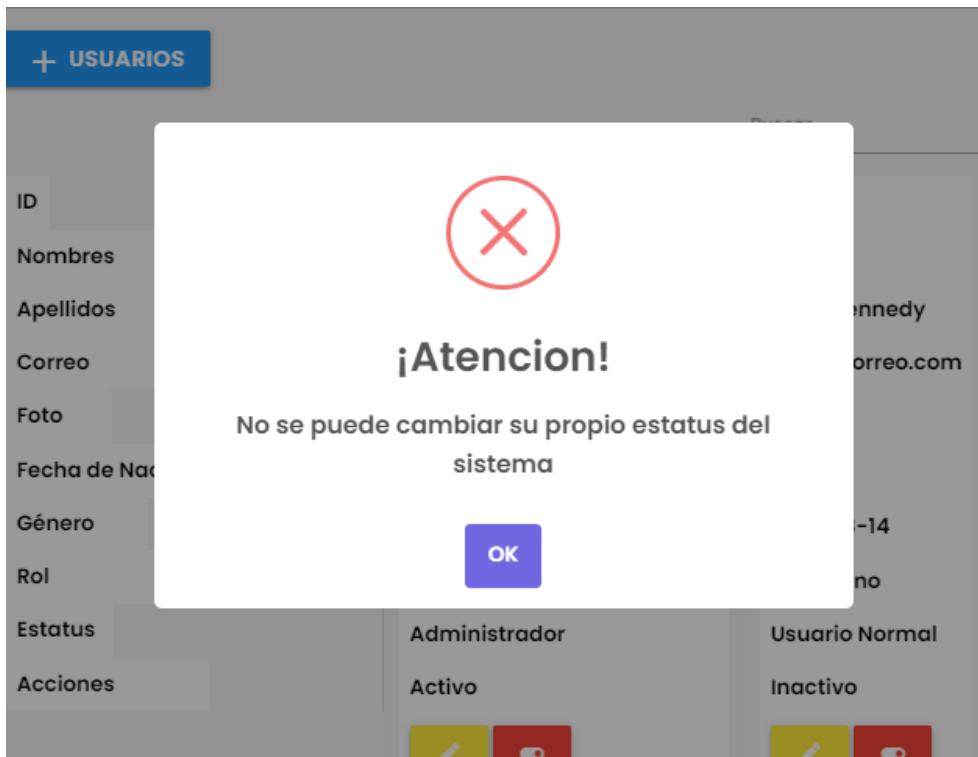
+ USUARIOS

Buscar

ID

Nombres

Apellidos

Correo

Foto

Fecha de Na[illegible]

Género

Rol

Estatus

Acciones

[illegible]ennedy

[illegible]orreo.com

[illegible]-14

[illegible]no

Administrador

Activo

Usuario Normal

Inactivo

¡Atencion!

No se puede cambiar su propio estatus del sistema

OK